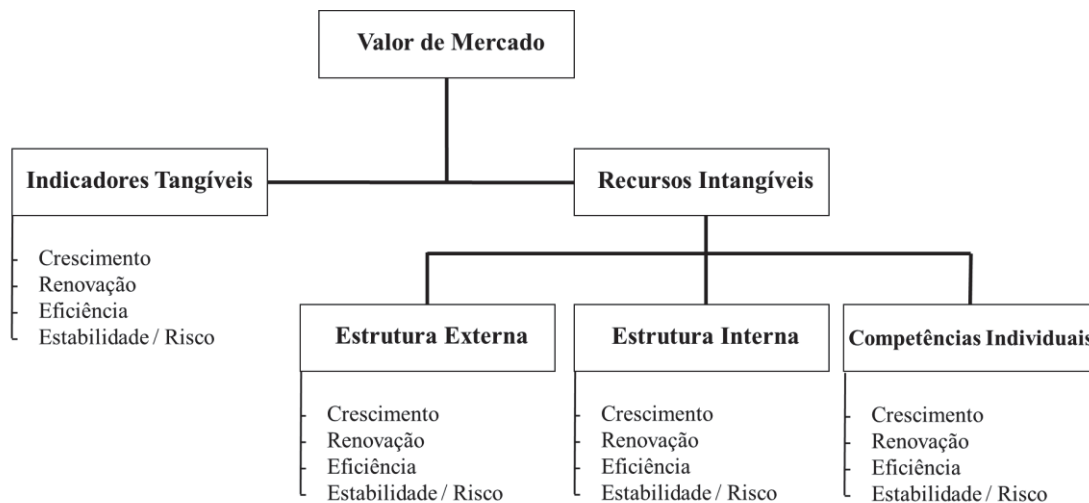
Valor de Mercado

Indicadores Tangíveis

Crescimento
Renovação
Eficiência
Estabilidade / Risco

Recursos Intangíveis

Estrutura Externa

Crescimento
Renovação
Eficiência
Estabilidade / Risco

Estrutura Interna

Crescimento
Renovação
Eficiência
Estabilidade / Risco

Competências Individuais

Crescimento
Renovação
Eficiência
Estabilidade / Risco